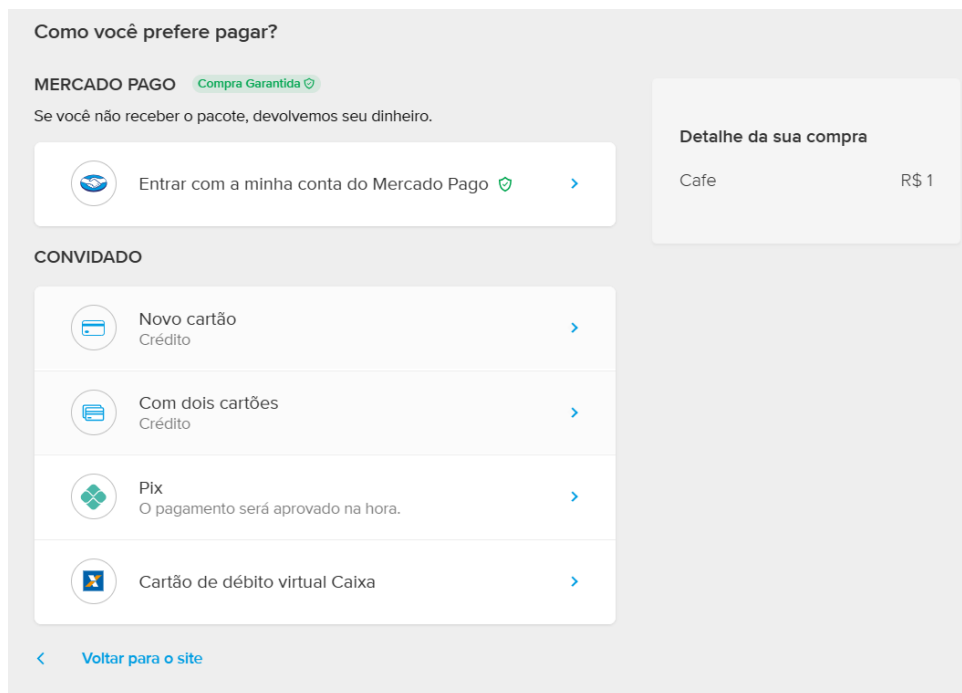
Como você prefere pagar?

MERCADO PAGO Compra Garantida

Se você não receber o pacote, devolvemos seu dinheiro.

Entrar com a minha conta do Mercado Pago

CONVIDADO

Novo cartão
Crédito

Com dois cartões
Crédito

Pix
O pagamento será aprovado na hora.

Cartão de débito virtual Caixa

Voltar para o site

Detalhe da sua compra

Cafe R$ 1